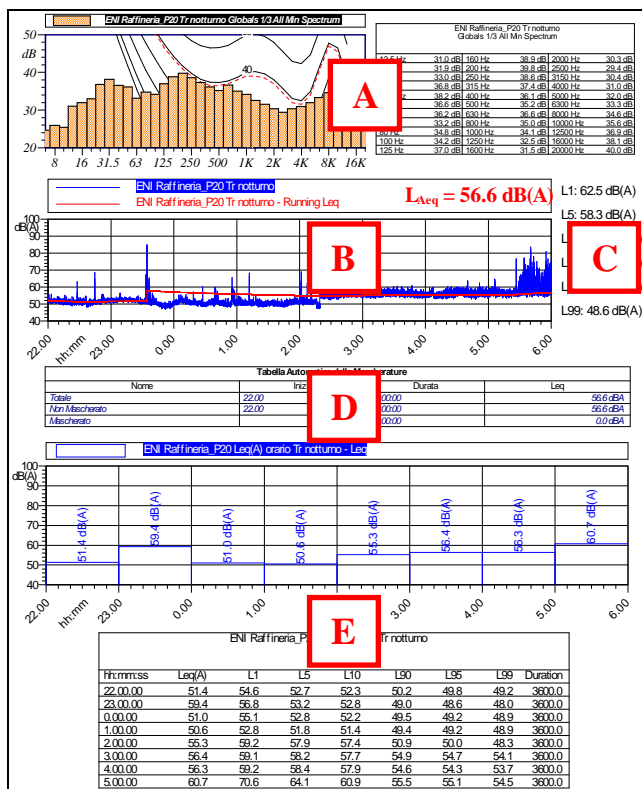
ENI Raffineria_P20 Tr notturno Globals 1/3 All Min Spectrum

50
dB
40
30
20
40
8 16 31.5 63 125 250 500 1K 2K 4K 8K 16K

A

ENI Raffineria_P20 Tr notturno
Globals 1/3 All Min Spectrum

| 12.5 Hz | 31.0 dB | 160 Hz | 38.9 dB | 2000 Hz | 30.3 dB |
|---|---|---|---|---|---|
| | 31.9 dB | 200 Hz | 39.8 dB | 2500 Hz | 29.4 dB |
| | 33.0 dB | 250 Hz | 38.6 dB | 3150 Hz | 30.4 dB |
| | 36.8 dB | 315 Hz | 37.4 dB | 4000 Hz | 31.0 dB |
| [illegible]z | 38.2 dB | 400 Hz | 36.1 dB | 5000 Hz | 32.0 dB |
| | 36.6 dB | 500 Hz | 35.2 dB | 6300 Hz | 33.3 dB |
| | 36.2 dB | 630 Hz | 36.6 dB | 8000 Hz | 34.6 dB |
| | 33.2 dB | 800 Hz | 35.0 dB | 10000 Hz | 35.6 dB |
| 80 Hz | 34.8 dB | 1000 Hz | 34.1 dB | 12500 Hz | 36.9 dB |
| 100 Hz | 34.2 dB | 1250 Hz | 32.5 dB | 16000 Hz | 38.1 dB |
| 125 Hz | 37.0 dB | 1600 Hz | 31.5 dB | 20000 Hz | 40.0 dB |

ENI Raffineria_P20 Tr notturno
ENI Raffineria_P20 Tr notturno - Running Leq
$L_{Aeq}$ = 56.6 dB(A)

L1: 62.5 dB(A)
L5: 58.3 dB(A)
L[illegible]
L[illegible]
L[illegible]
L99: 48.6 dB(A)

B
C

100
dB(A)
90
80
70
60
50
40
22.00 hh:mm 23.00 0.00 1.00 2.00 3.00 4.00 5.00 6.00

Tabella Automatica delle Mascherature
| Nome | Inizio | Durata | Leq |
|---|---|---|---|
| Totale | 22.00 | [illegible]00:00 | 56.6 dBA |
| Non Mascherato | 22.00 | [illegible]00:00 | 56.6 dBA |
| Mascherato | | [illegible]00:00 | 0.0 dBA |

D

ENI Raffineria_P20 Leq(A) orario Tr notturno - Leq

100
dB(A)
90
80
70
60
50
40
51.4 dB(A)
59.4 dB(A)
51.0 dB(A)
50.6 dB(A)
55.3 dB(A)
56.4 dB(A)
56.3 dB(A)
60.7 dB(A)
22.00 hh:mm 23.00 0.00 1.00 2.00 3.00 4.00 5.00 6.00

E

ENI Raffineria_P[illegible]Tr notturno

| hh:mm:ss | Leq(A) | L1 | L5 | L10 | L90 | L95 | L99 | Duration |
|---|---|---|---|---|---|---|---|---|
| 22.00.00 | 51.4 | 54.6 | 52.7 | 52.3 | 50.2 | 49.8 | 49.2 | 3600.0 |
| 23.00.00 | 59.4 | 56.8 | 53.2 | 52.8 | 49.0 | 48.6 | 48.0 | 3600.0 |
| 0.00.00 | 51.0 | 55.1 | 52.8 | 52.2 | 49.5 | 49.2 | 48.9 | 3600.0 |
| 1.00.00 | 50.6 | 52.8 | 51.8 | 51.4 | 49.4 | 49.2 | 48.9 | 3600.0 |
| 2.00.00 | 55.3 | 59.2 | 57.9 | 57.4 | 50.9 | 50.0 | 48.3 | 3600.0 |
| 3.00.00 | 56.4 | 59.1 | 58.2 | 57.7 | 54.9 | 54.7 | 54.1 | 3600.0 |
| 4.00.00 | 56.3 | 59.2 | 58.4 | 57.9 | 54.6 | 54.3 | 53.7 | 3600.0 |
| 5.00.00 | 60.7 | 70.6 | 64.1 | 60.9 | 55.5 | 55.1 | 54.5 | 3600.0 |